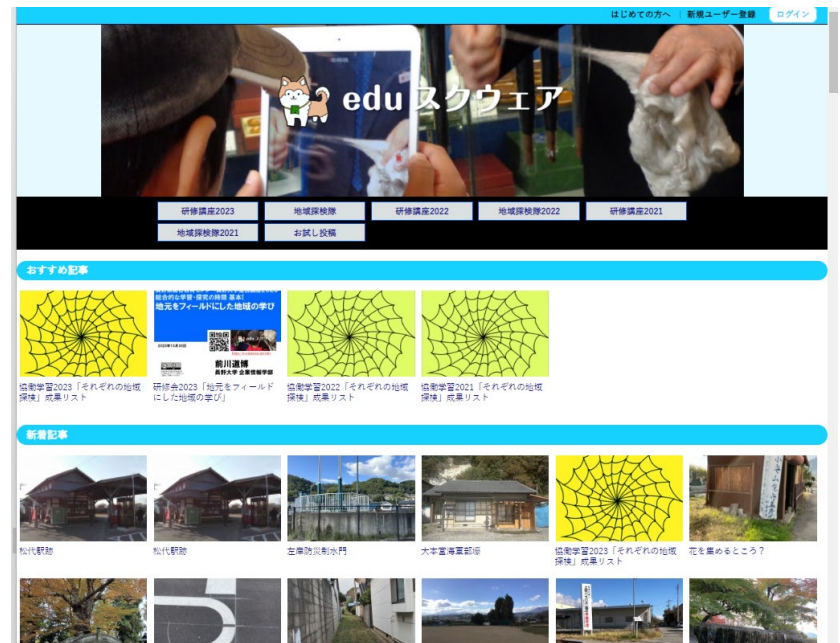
はじめての方へ | 新規ユーザー登録 ログイン

edu スクウェア

研修講座2023
地域探検隊
研修講座2022
地域探検隊2022
研修講座2021
地域探検隊2021
お試し投稿

おすすめ記事

地元をフィールドにした地域の学び
前川道博
長野大学 企業情報学部

協働学習2023「それぞれの地域探検」成果リスト
研修会2023「地元をフィールドにした地域の学び」
協働学習2022「それぞれの地域探検」成果リスト
協働学習2021「それぞれの地域探検」成果リスト

新着記事

松代駅跡
松代駅跡
左岸防災制水門
大本営海軍部跡
協働学習2023「それぞれの地域探検」成果リスト
花を集めるところ？